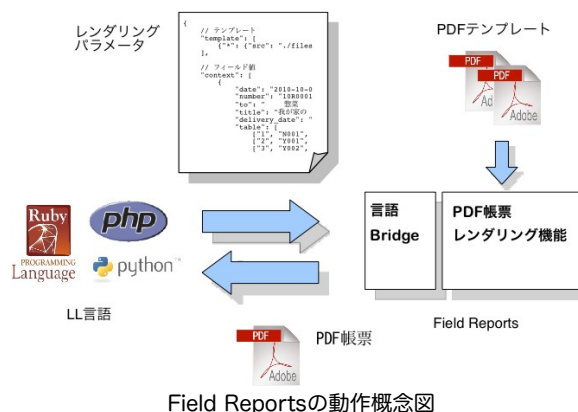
レンダリング
パラメータ

{
// テンプレート
"template": [
{"*": {"src": "./files
],

// フィールド値
"context": [
{
"date": "2010-10-0
"number": "10R0001
"to": " 御中
"title": "我が家の
"delivery_date": "
"table": [
["1", "N001",
["2", "Y001",
["3", "Y002",

PDFテンプレート

PDF
PDF
Adobe
Adobe

Ruby
PROGRAMMING
Language
php
python

LL言語

言語
Bridge

PDF帳票
レンダリング機能

Field Reports

PDF
Adobe
PDF帳票

Field Reportsの動作概念図